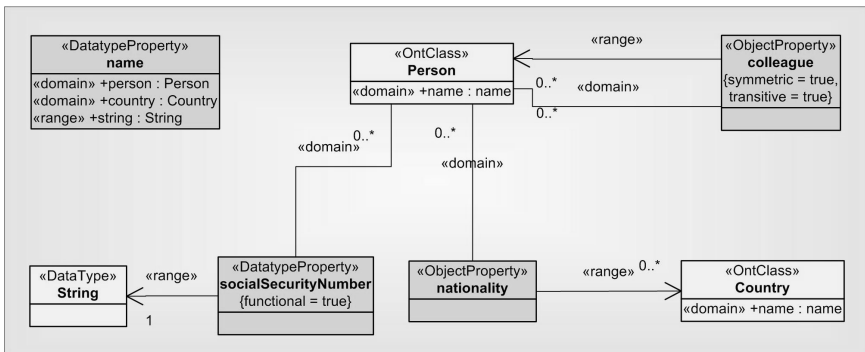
«DatatypeProperty»
name
«domain» +person : Person
«domain» +country : Country
«range» +string : String

«OntClass»
Person
«domain» +name : name

«range»

«ObjectProperty»
colleague
{symmetric = true, transitive = true}

0..*
«domain»
0..*

«domain»
0..*

0..*
«domain»

«DataType»
String

«range»

1

«DatatypeProperty»
socialSecurityNumber
{functional = true}

«ObjectProperty»
nationality

«range»
0..*

«OntClass»
Country
«domain» +name : name